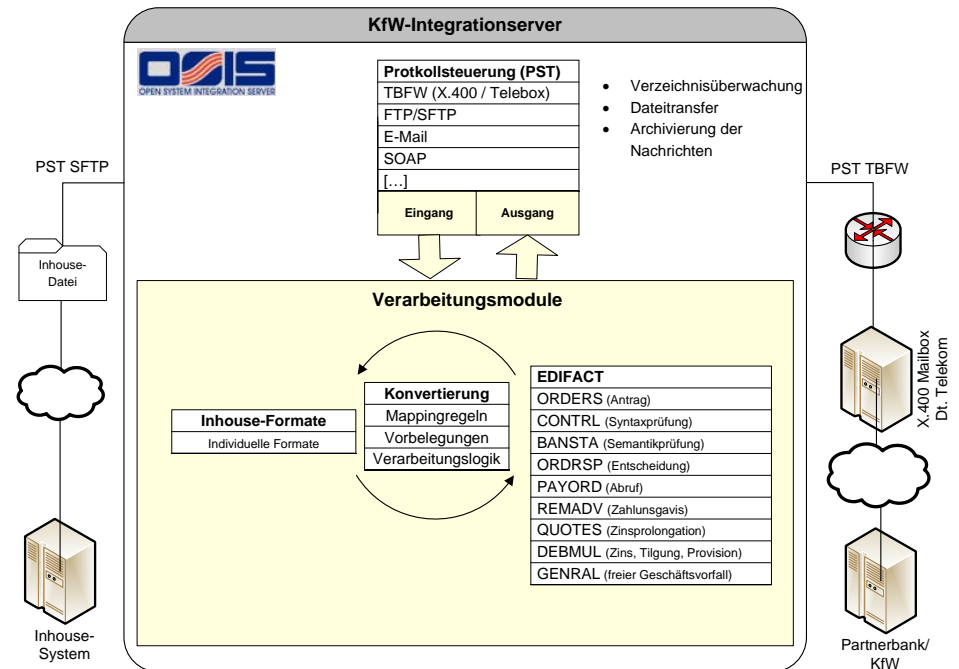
KfW-Integrationserver

OSIS
OPEN SYSTEM INTEGRATION SERVER

| Protokollsteuerung (PST) |
|---|
| TBFW (X.400 / Telebox) |
| FTP/SFTP |
| E-Mail |
| SOAP |
| […] |

Eingang
Ausgang

- Verzeichnisüberwachung
- Dateitransfer
- Archivierung der Nachrichten

PST SFTP

Inhouse-Datei

PST TBFW

X.400 Mailbox Dt. Telekom

Verarbeitungsmodule

| Inhouse-Formate |
|---|
| Individuelle Formate |

| Konvertierung |
|---|
| Mappingregeln |
| Vorbelegungen |
| Verarbeitungslogik |

| EDIFACT |
|---|
| ORDERS (Antrag) |
| CONTRL (Syntaxprüfung) |
| BANSTA (Semantikprüfung) |
| ORDRSP (Entscheidung) |
| PAYORD (Abruf) |
| REMADV (Zahlunsgavis) |
| QUOTES (Zinsprolongation) |
| DEBMUL (Zins, Tilgung, Provision) |
| GENRAL (freier Geschäftsvorfall) |

Inhouse-System

Partnerbank/ KfW